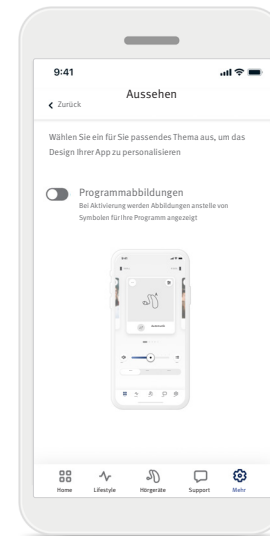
9:41

Zurück

Aussehen

Wählen Sie ein für Sie passendes Thema aus, um das Design Ihrer App zu personalisieren

Programmabbildungen

Bei Aktivierung werden Abbildungen anstelle von Symbolen für Ihre Programm angezeigt

Home

Lifestyle

Hörgeräte

Support

Mehr